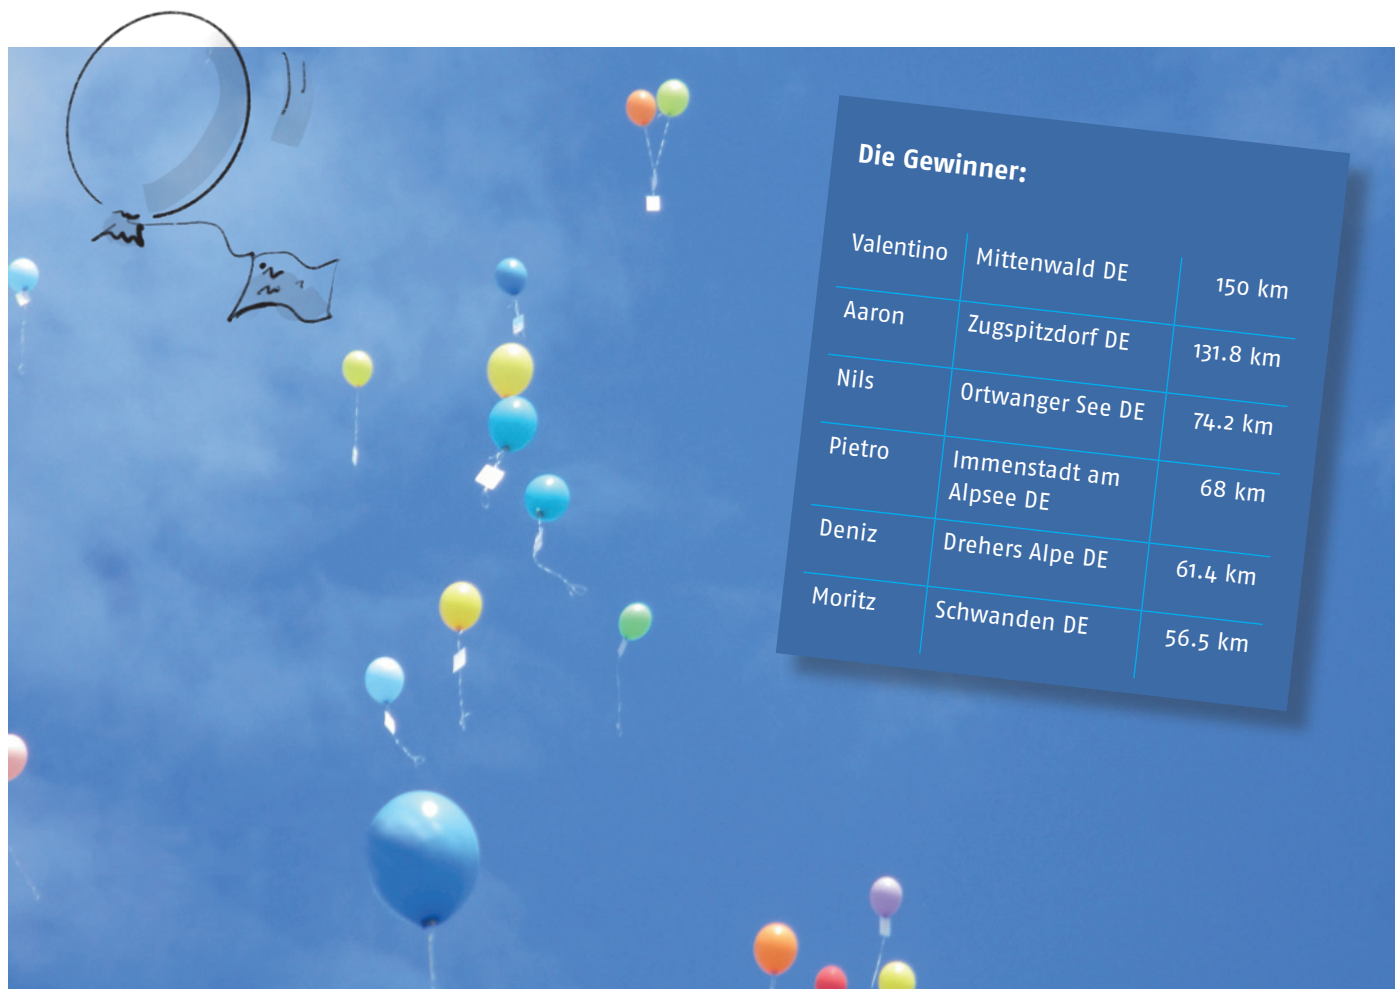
Die Gewinner:

| | | |
|---|---|---|
| Valentino | Mittenwald DE | 150 km |
| Aaron | Zugspitzdorf DE | 131.8 km |
| Nils | Ortwanger See DE | 74.2 km |
| Pietro | Immenstadt am Alpsee DE | 68 km |
| Deniz | Drehers Alpe DE | 61.4 km |
| Moritz | Schwanden DE | 56.5 km |